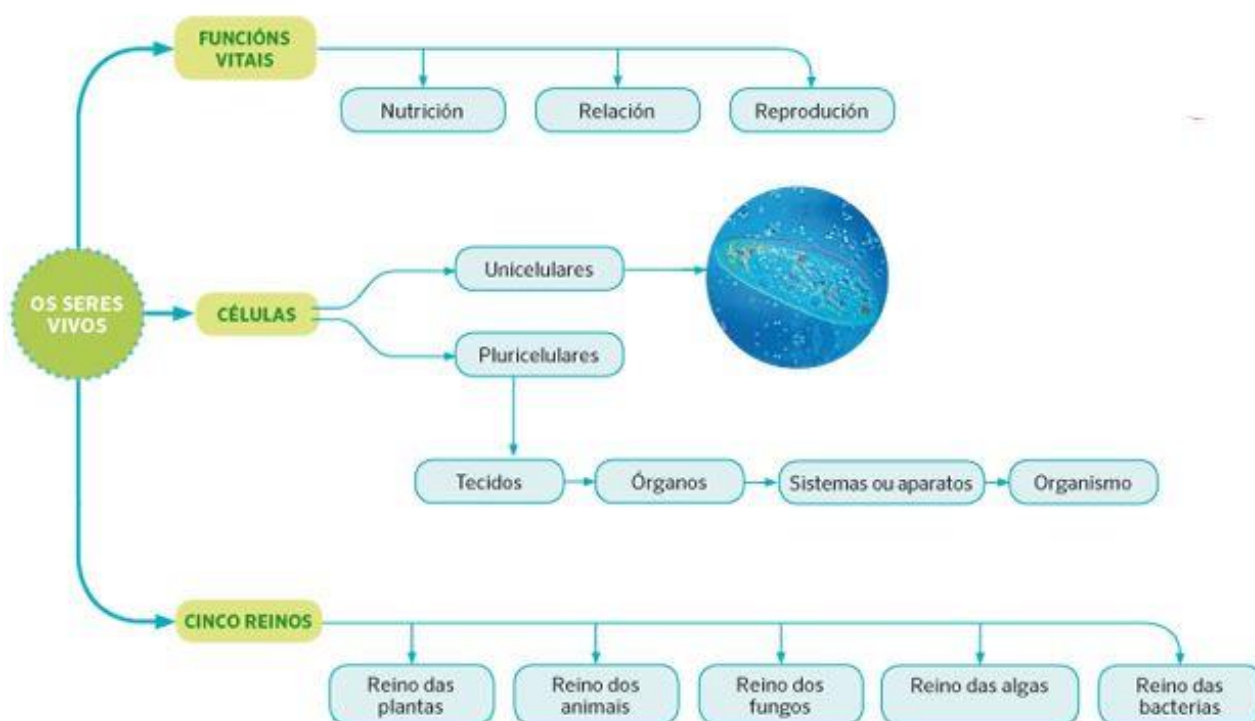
OS SERES VIVOS

FUNCIÓNS VITAIS

Nutrición

Relación

Reprodución

CÉLULAS

Unicelulares

Pluricelulares

Tecidos

Órganos

Sistemas ou aparatos

Organismo

CINCO REINOS

Reino das plantas

Reino dos animais

Reino dos fungos

Reino das algas

Reino das bacterias